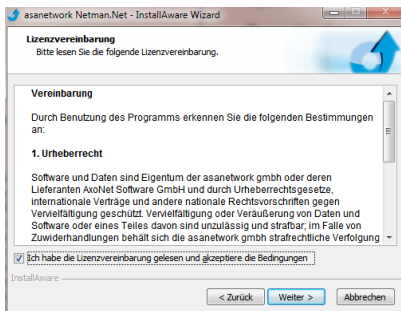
asanetwork Netman.Net - InstallAware Wizard

Lizenzvereinbarung

Bitte lesen Sie die folgende Lizenzvereinbarung.

Vereinbarung

Durch Benutzung des Programms erkennen Sie die folgenden Bestimmungen an:

1. Urheberrecht

Software und Daten sind Eigentum der asanetwork gmbh oder deren Lieferanten AxoNet Software GmbH und durch Urheberrechtsgesetze, internationale Verträge und andere nationale Rechtsvorschriften gegen Vervielfältigung geschützt. Vervielfältigung oder Veräußerung von Daten und Software oder eines Teiles davon sind unzulässig und strafbar; im Falle von Zuwiderhandlungen behält sich die asanetwork gmbh strafrechtliche Verfolgung

Ich habe die Lizenzvereinbarung gelesen und akzeptiere die Bedingungen

InstallAware

< Zurück

Weiter >

Abbrechen